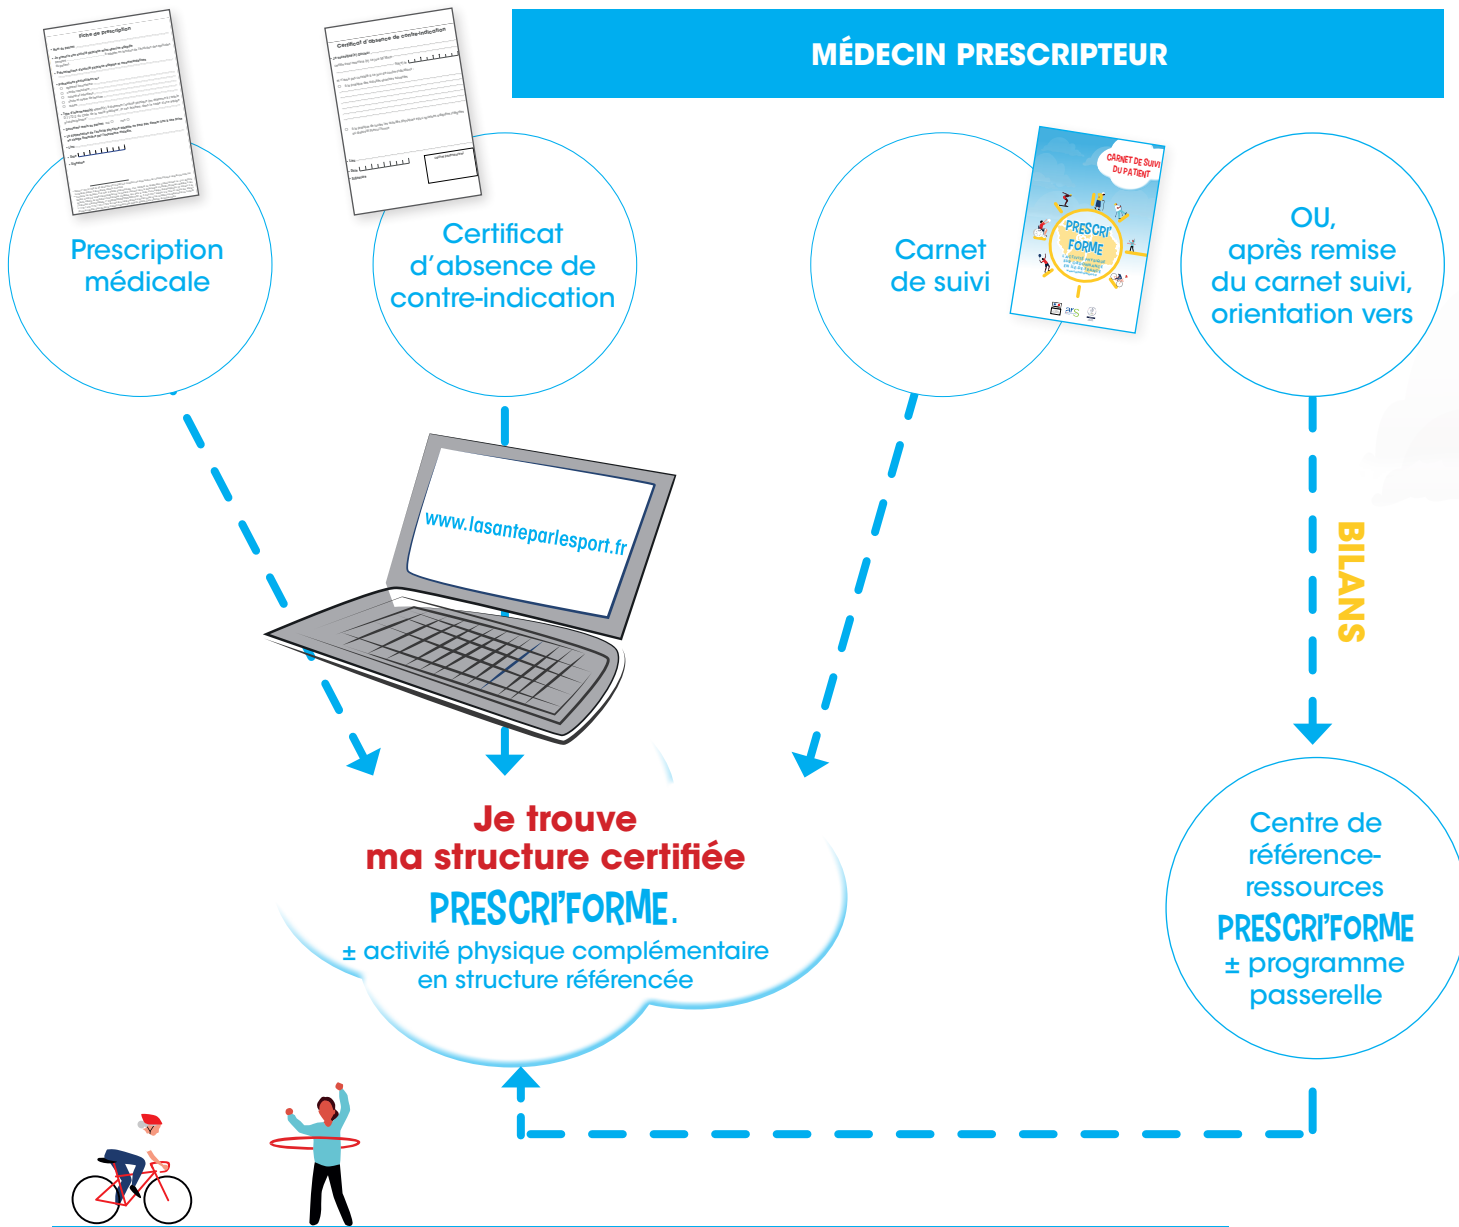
MÉDECIN PRESCRIPTEUR

Fiche de prescription

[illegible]

Certificat d'absence de contre-indication

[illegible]

Prescription médicale

Certificat d'absence de contre-indication

Carnet de suivi

CARNET DE SUIVI DU PATIENT

PRESCRI'FORME

OU, après remise du carnet suivi, orientation vers

www.lasanteparlesport.fr

BILANS

Je trouve ma structure certifiée

PRESCRI'FORME.

± activité physique complémentaire en structure référencée

Centre de référence-ressources

PRESCRI'FORME

± programme passerelle